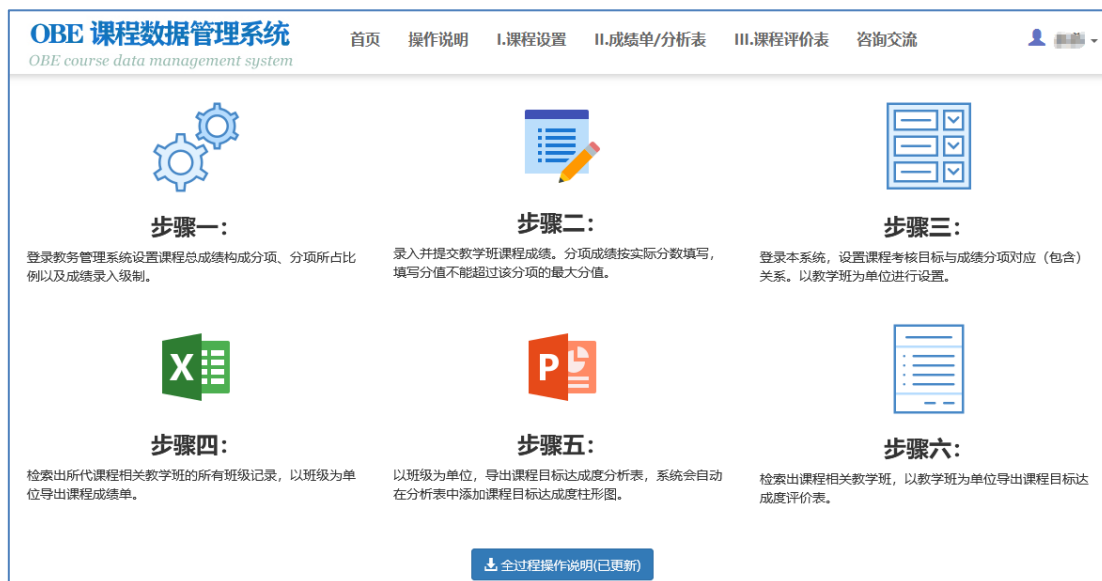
OBE 课程数据管理系统
OBE course data management system

首页　操作说明　I.课程设置　II.成绩单/分析表　III.课程评价表　咨询交流

步骤一:
登录教务管理系统设置课程总成绩构成分项、分项所占比例以及成绩录入级制。

步骤二:
录入并提交教学班课程成绩。分项成绩按实际分数填写，填写分值不能超过该分项的最大分值。

步骤三:
登录本系统，设置课程考核目标与成绩分项对应（包含）关系。以教学班为单位进行设置。

X

步骤四:
检索出所代课程相关教学班的所有班级记录，以班级为单位导出课程成绩单。

P

步骤五:
以班级为单位，导出课程目标达成度分析表，系统会自动在分析表中添加课程目标达成度柱形图。

步骤六:
检索出课程相关教学班，以教学班为单位导出课程目标达成度评价表。

全过程操作说明(已更新)